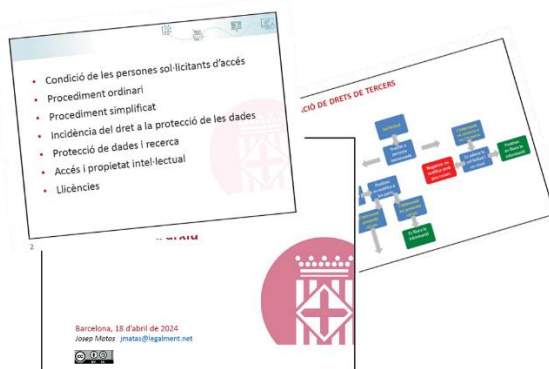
Condició de les persones sol·licitants d'accés
Procediment ordinari
Procediment simplificat
Incidència del dret a la protecció de les dades
Protecció de dades i recerca
Accés i propietat intel·lectual
Llicències

2

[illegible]CIÓ DE DRETS DE TERCERS

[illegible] d'Arxiu

Barcelona, 18 d'abril de 2024
Josep Matas jmatas@legalment.net